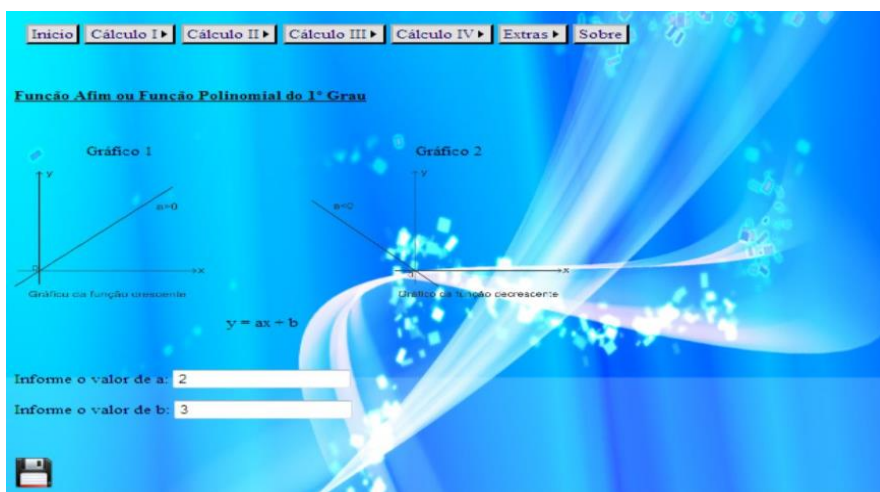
Inicio | Cálculo I ▸ | Cálculo II ▸ | Cálculo III ▸ | Cálculo IV ▸ | Extras ▸ | Sobre

Função Afim ou Função Polinomial do 1º Grau

Gráfico 1

y

a>0

0

x

Gráfico da função crescente

Gráfico 2

y

a<0

0

x

Gráfico da função decrescente

y = ax + b

Informe o valor de a: 2

Informe o valor de b: 3